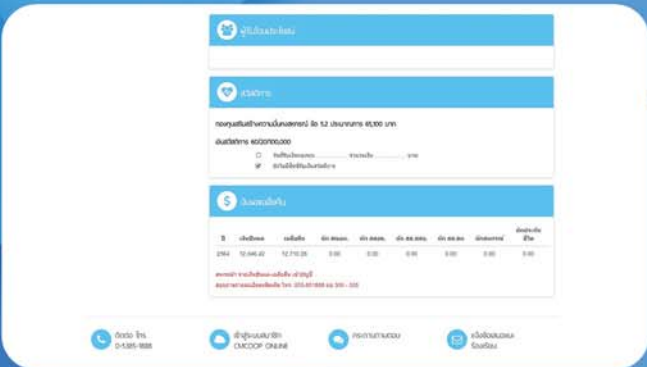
ผู้รับโอนผลประโยชน์

สวัสดิการ

กองทุนส่งเสริมสร้างความมั่นคงสหกรณ์ ข้อ 5.2 ประมาณการ 65,100 บาท

เงินสวัสดิการ 60/20/100,000

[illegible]

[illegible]

เงินปันผลเฉลี่ยคืน

| ปี | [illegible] | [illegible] | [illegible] | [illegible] | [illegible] | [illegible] | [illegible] | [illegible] |
|---|---|---|---|---|---|---|---|---|
| 2564 | 12,646.42 | 12,710.26 | 0.00 | 0.00 | 0.00 | 0.00 | 0.00 | 0.00 |

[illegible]

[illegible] 053-851888 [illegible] 300 - 333

ติดต่อ โทร. 0-5385-1888

เข้าสู่ระบบสมาชิก CMCOOP ONLINE

กระดานถามตอบ

แจ้งข้อเสนอแนะ ร้องเรียน